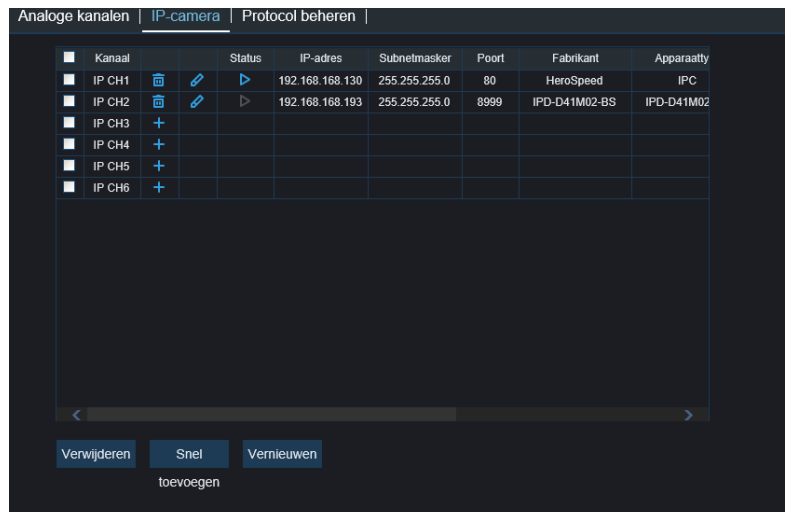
Analoge kanalen | IP-camera | Protocol beheren |

| | Kanaal | | | Status | IP-adres | Subnetmasker | Poort | Fabrikant | Apparaatty |
|---|---|---|---|---|---|---|---|---|---|
| | IP CH1 | | | | 192.168.168.130 | 255.255.255.0 | 80 | HeroSpeed | IPC |
| | IP CH2 | | | | 192.168.168.193 | 255.255.255.0 | 8999 | IPD-D41M02-BS | IPD-D41M02 |
| | IP CH3 | + | | | | | | | |
| | IP CH4 | + | | | | | | | |
| | IP CH5 | + | | | | | | | |
| | IP CH6 | + | | | | | | | |

Verwijderen

Snel toevoegen

Vernieuwen